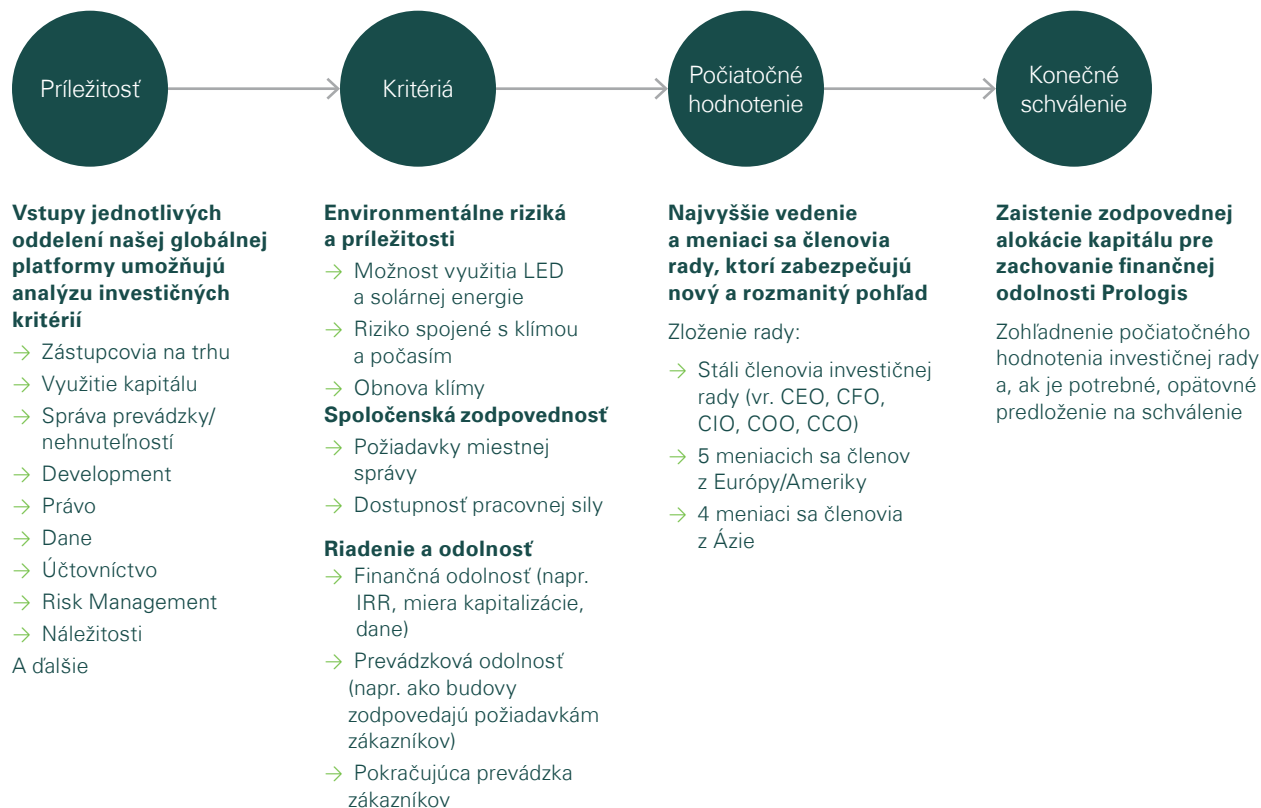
Príležitosť

Kritériá

Počiatočné hodnotenie

Konečné schválenie

**Vstupy jednotlivých oddelení našej globálnej platformy umožňujú analýzu investičných kritérií**
→ Zástupcovia na trhu
→ Využitie kapitálu
→ Správa prevádzky/nehnuteľností
→ Development
→ Právo
→ Dane
→ Účtovníctvo
→ Risk Management
→ Náležitosti
A ďalšie

**Environmentálne riziká a príležitosti**
→ Možnost využitia LED a solárnej energie
→ Riziko spojené s klímou a počasím
→ Obnova klímy
**Spoločenská zodpovednosť**
→ Požiadavky miestnej správy
→ Dostupnosť pracovnej sily

**Riadenie a odolnosť**
→ Finančná odolnosť (napr. IRR, miera kapitalizácie, dane)
→ Prevádzková odolnosť (napr. ako budovy zodpovedajú požiadavkám zákazníkov)
→ Pokračujúca prevádzka zákazníkov

**Najvyššie vedenie a meniaci sa členovia rady, ktorí zabezpečujú nový a rozmanitý pohľad**

Zloženie rady:

→ Stáli členovia investičnej rady (vr. CEO, CFO, CIO, COO, CCO)
→ 5 meniacich sa členov z Európy/Ameriky
→ 4 meniaci sa členovia z Ázie

**Zaistenie zodpovednej alokácie kapitálu pre zachovanie finančnej odolnosti Prologis**

Zohľadnenie počiatočného hodnotenia investičnej rady a, ak je potrebné, opätovné predloženie na schválenie